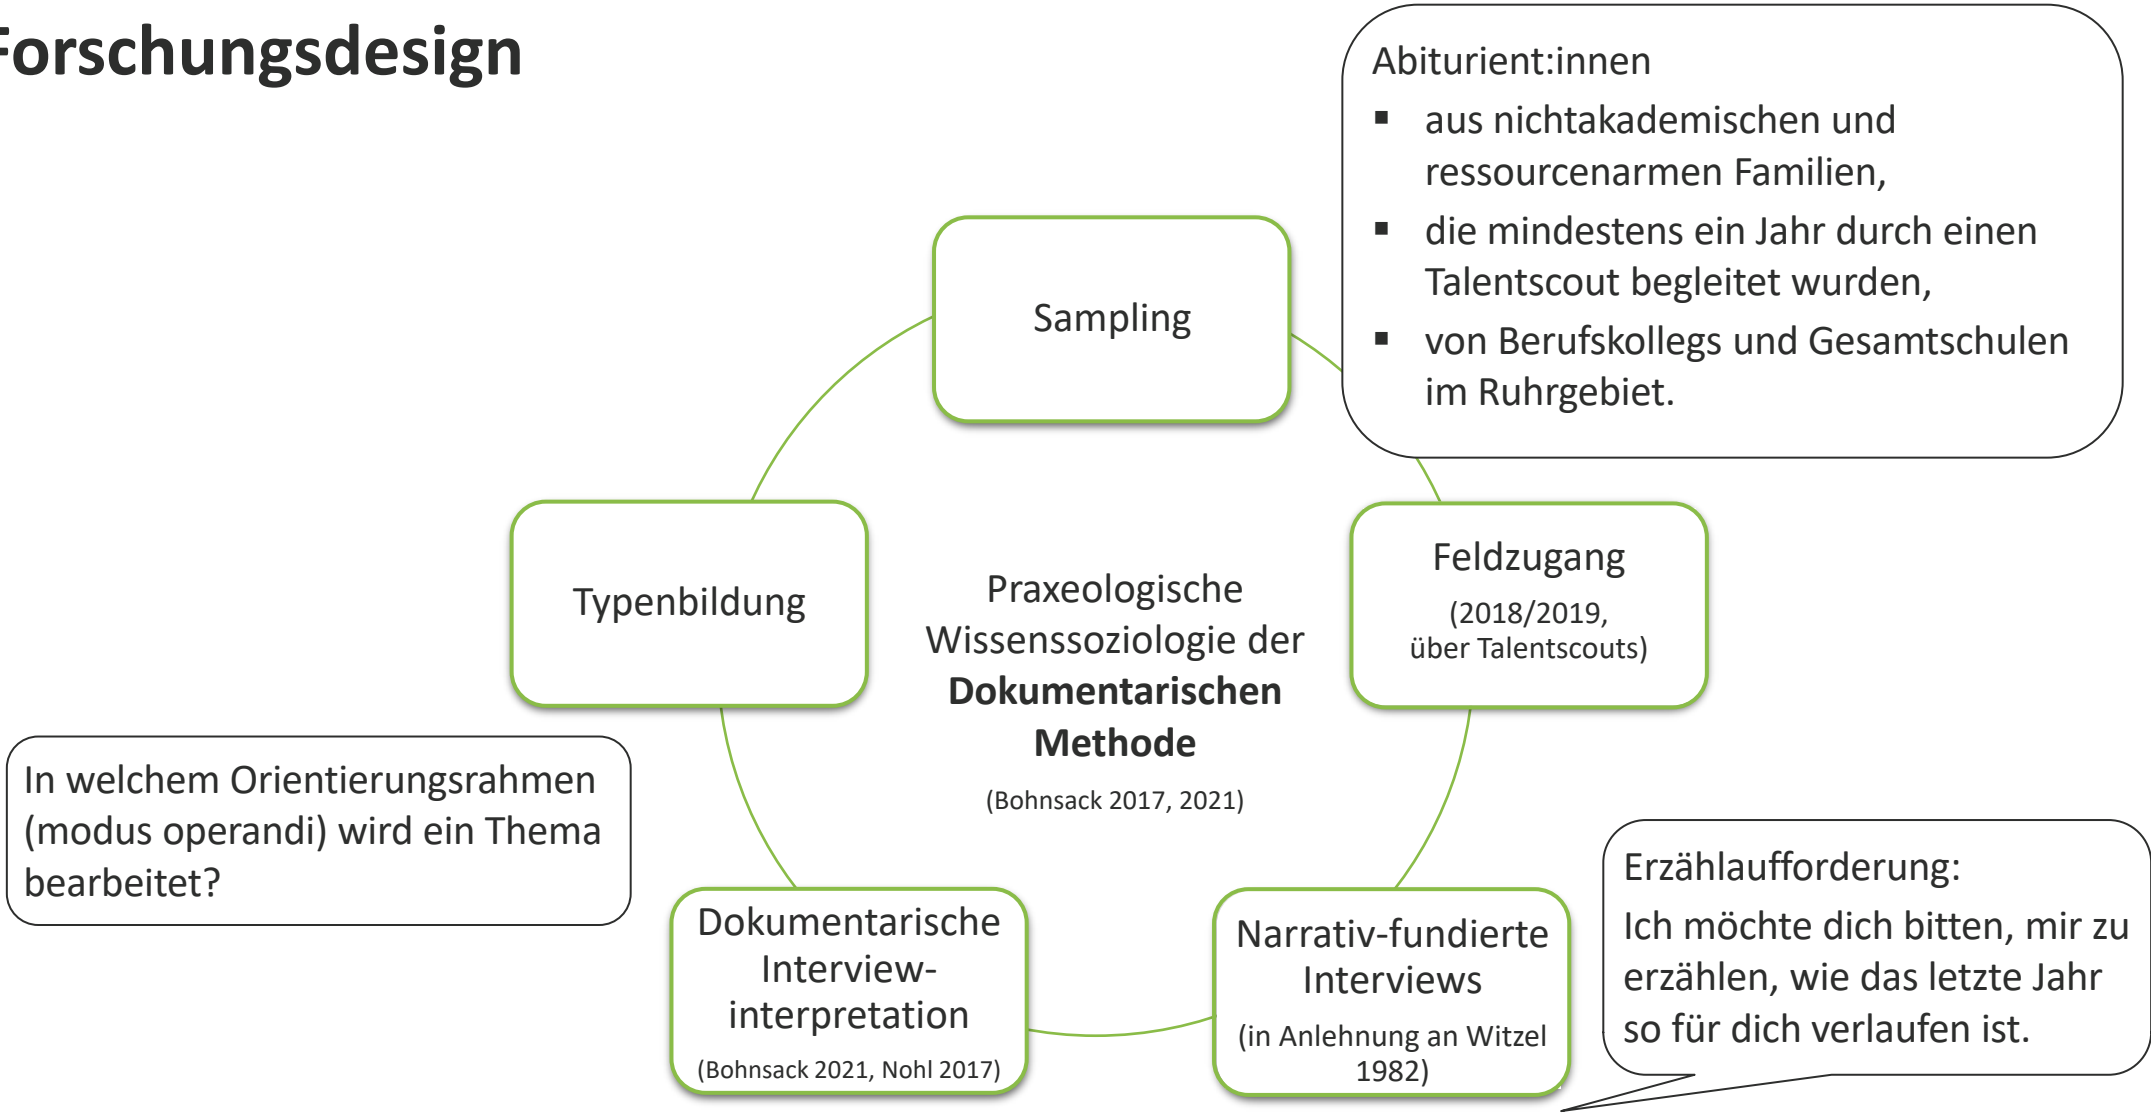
Forschungsdesign

Abiturient:innen
- aus nichtakademischen und ressourcenarmen Familien,
- die mindestens ein Jahr durch einen Talentscout begleitet wurden,
- von Berufskollegs und Gesamtschulen im Ruhrgebiet.

Sampling

Typenbildung

Praxeologische Wissenssoziologie der **Dokumentarischen Methode**

(Bohnsack 2017, 2021)

Feldzugang
(2018/2019, über Talentscouts)

In welchem Orientierungsrahmen (modus operandi) wird ein Thema bearbeitet?

Dokumentarische Interviewinterpretation
(Bohnsack 2021, Nohl 2017)

Narrativ-fundierte Interviews
(in Anlehnung an Witzel 1982)

Erzählaufforderung:
Ich möchte dich bitten, mir zu erzählen, wie das letzte Jahr so für dich verlaufen ist.